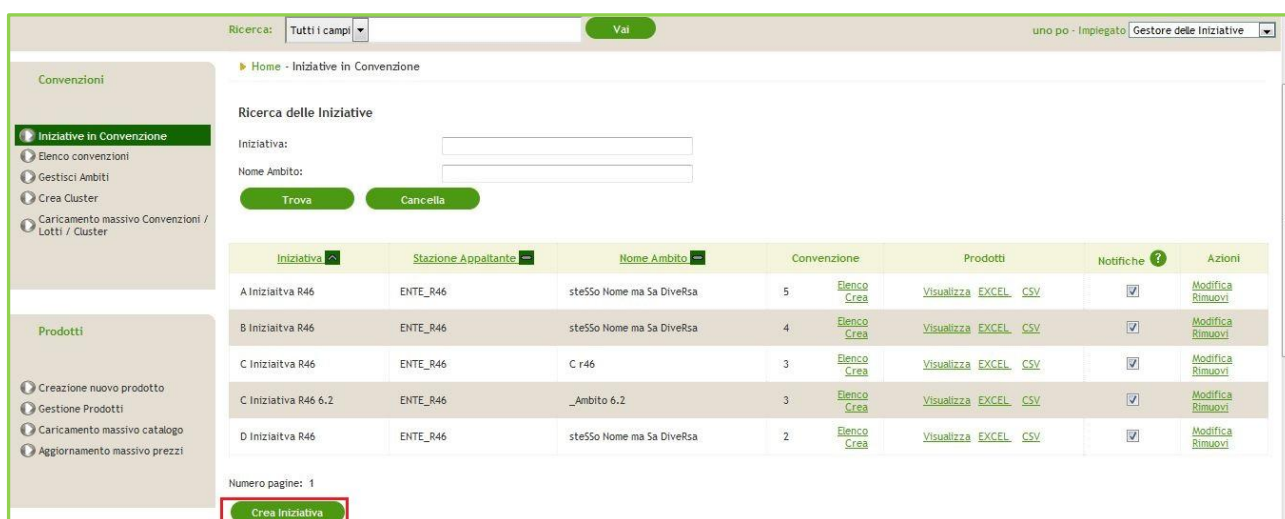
Ricerca: Tutti i campi Vai

uno po - Impiegato Gestore delle Iniziative

Convenzioni

Iniziative in Convenzione
Elenco convenzioni
Gestisci Ambiti
Crea Cluster
Caricamento massivo Convenzioni / Lotti / Cluster

Prodotti

Creazione nuovo prodotto
Gestione Prodotti
Caricamento massivo catalogo
Aggiornamento massivo prezzi

Home - Iniziative in Convenzione

Ricerca delle Iniziative

Iniziativa:

Nome Ambito:

Trova Cancella

| Iniziativa | Stazione Appaltante | Nome Ambito | Convenzione | | Prodotti | Notifiche | Azioni |
|---|---|---|---|---|---|---|---|
| A Iniziaitva R46 | ENTE_R46 | steSSo Nome ma Sa DiveRsa | 5 | Elenco Crea | Visualizza EXCEL CSV | | Modifica Rimuovi |
| B Iniziaitva R46 | ENTE_R46 | steSSo Nome ma Sa DiveRsa | 4 | Elenco Crea | Visualizza EXCEL CSV | | Modifica Rimuovi |
| C Iniziaitva R46 | ENTE_R46 | C r46 | 3 | Elenco Crea | Visualizza EXCEL CSV | | Modifica Rimuovi |
| C Iniziativa R46 6.2 | ENTE_R46 | _Ambito 6.2 | 3 | Elenco Crea | Visualizza EXCEL CSV | | Modifica Rimuovi |
| D Iniziaitva R46 | ENTE_R46 | steSSo Nome ma Sa DiveRsa | 2 | Elenco Crea | Visualizza EXCEL CSV | | Modifica Rimuovi |

Numero pagine: 1

Crea Iniziativa